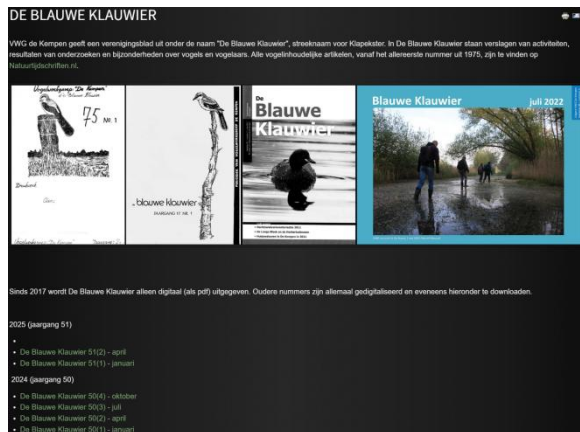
DE BLAUWE KLAUWIER

VWG de Kempen geeft een verenigingsblad uit onder de naam "De Blauwe Klauwier", streeknaam voor Klapekster. In De Blauwe Klauwier staan verslagen van activiteiten, resultaten van onderzoeken en bijzonderheden over vogels en vogelaars. Alle vogelinhoudelijke artikelen, vanaf het allereerste nummer uit 1975, zijn te vinden op Natuurtijdschriften.nl.

Vogelwerkgroep "De Kempen"

75 Nr 1

blauwe klauwier

De Blauwe Klauwier

Blauwe Klauwier juli 2022

Sinds 2017 wordt De Blauwe Klauwier alleen digitaal (als pdf) uitgegeven. Oudere nummers zijn allemaal gedigitaliseerd en eveneens hieronder te downloaden.

2025 (jaargang 51)

- De Blauwe Klauwier 51(2) - april
- De Blauwe Klauwier 51(1) - januari

2024 (jaargang 50)

- De Blauwe Klauwier 50(4) - oktober
- De Blauwe Klauwier 50(3) - juli
- De Blauwe Klauwier 50(2) - april
- De Blauwe Klauwier 50(1) - januari